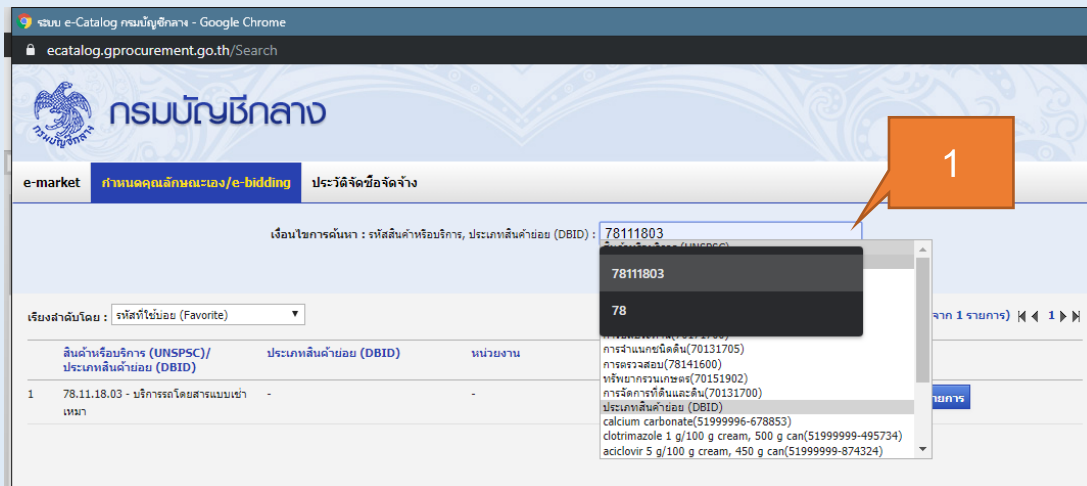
ระบบ e-Catalog กรมบัญชีกลาง - Google Chrome

ecatalog.gprocurement.go.th/Search

กรมบัญชีกลาง

1

e-market

กำหนดคุณลักษณะเอง/e-bidding

ประวัติจัดซื้อจัดจ้าง

เงื่อนไขการค้นหา : รหัสสินค้าหรือบริการ, ประเภทสินค้าย่อย (DBID) :

78111803

78111803

78

การจำแนกชนิดดิน(70131705)

การตรวจสอบ(78141600)

ทรัพยากรวนเกษตร(70151902)

การจัดการที่ดินและดิน(70131700)

ประเภทสินค้าย่อย (DBID)

calcium carbonate(51999996-678853)

clotrimazole 1 g/100 g cream, 500 g can(51999999-495734)

aciclovir 5 g/100 g cream, 450 g can(51999999-874324)

เรียงลำดับโดย : รหัสที่ใช้บ่อย (Favorite)

จาก 1 รายการ)

1

| | สินค้าหรือบริการ (UNSPSC)/ประเภทสินค้าย่อย (DBID) | ประเภทสินค้าย่อย (DBID) | หน่วยงาน |
|---|---|---|---|
| 1 | 78.11.18.03 - บริการรถโดยสารแบบเช่าเหมา | - | - |

รายการ